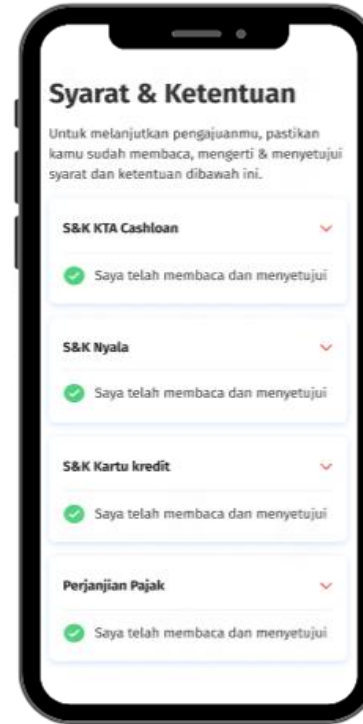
Syarat & Ketentuan

Untuk melanjutkan pengajuanmu, pastikan kamu sudah membaca, mengerti & menyetujui syarat dan ketentuan dibawah ini.

S&K KTA Cashloan

Saya telah membaca dan menyetujui

S&K Nyala

Saya telah membaca dan menyetujui

S&K Kartu kredit

Saya telah membaca dan menyetujui

Perjanjian Pajak

Saya telah membaca dan menyetujui